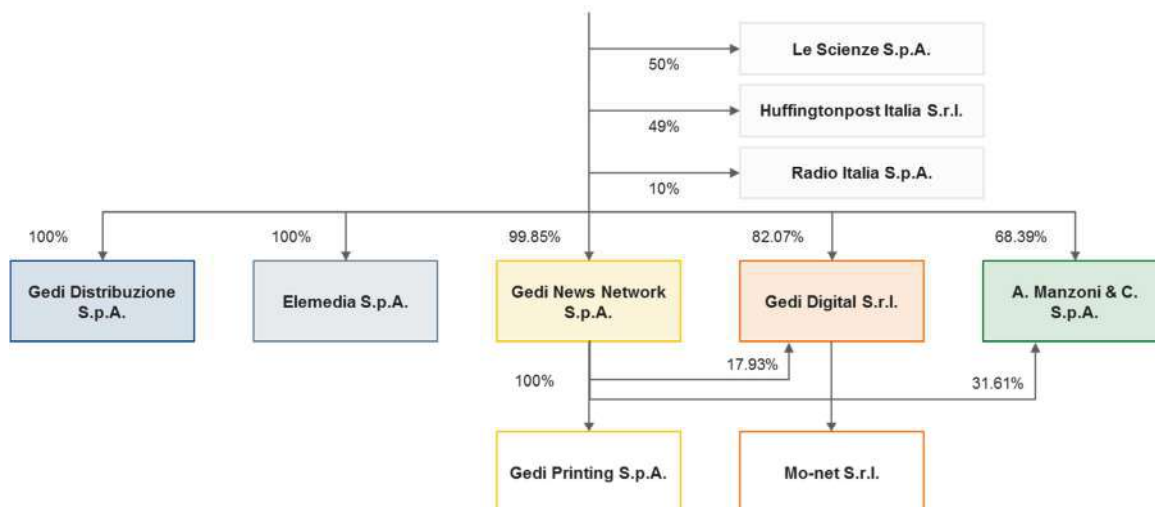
50%
Le Scienze S.p.A.

49%
Huffingtonpost Italia S.r.l.

10%
Radio Italia S.p.A.

100%
Gedi Distribuzione S.p.A.

100%
Elemedia S.p.A.

99.85%
Gedi News Network S.p.A.

82.07%
Gedi Digital S.r.l.

68.39%
A. Manzoni & C. S.p.A.

17.93%

100%

31.61%

Gedi Printing S.p.A.

Mo-net S.r.l.